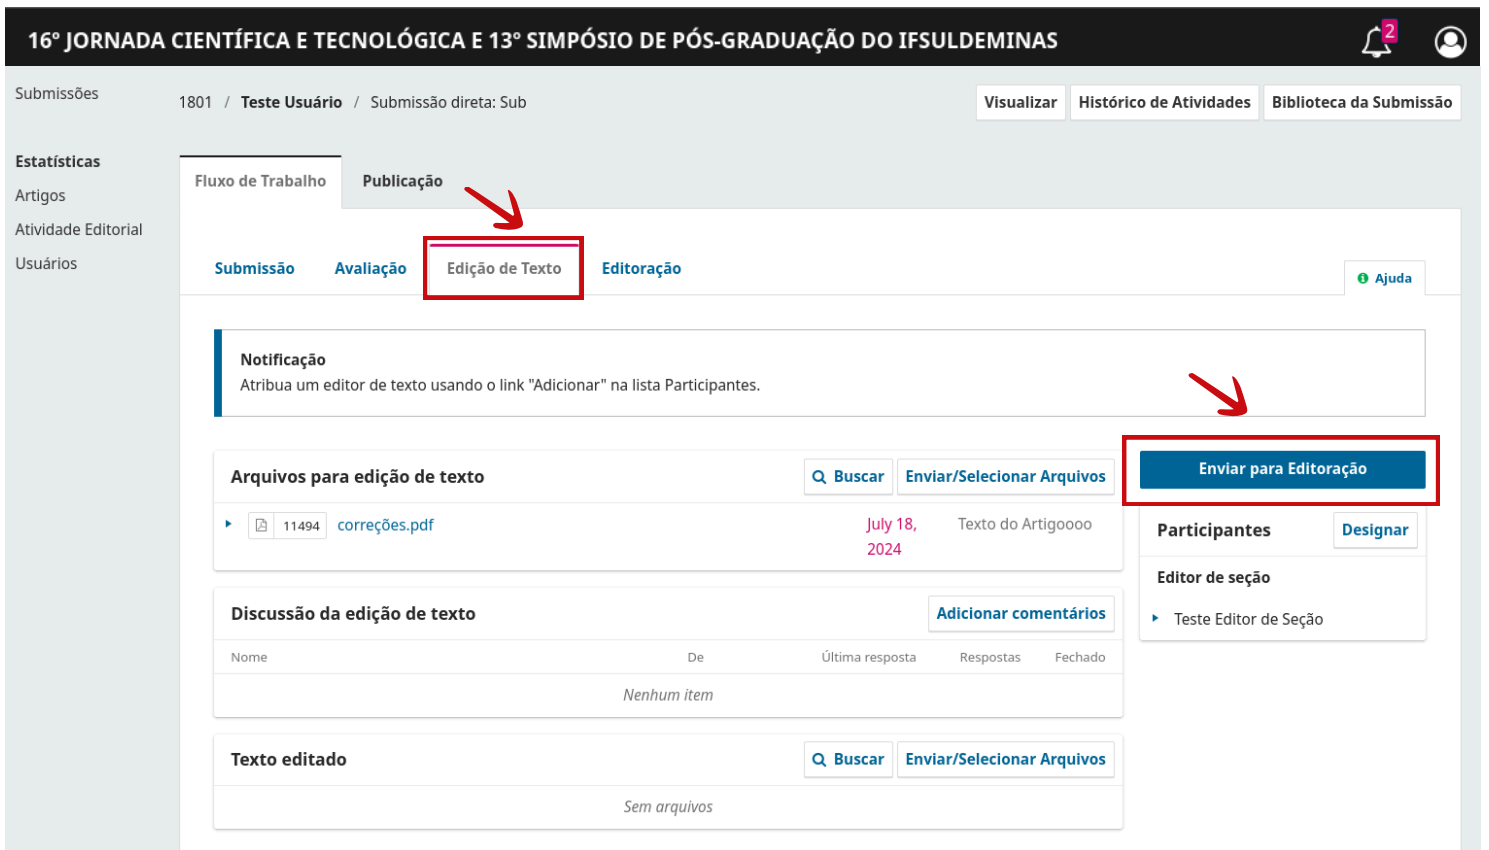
16º JORNADA CIENTÍFICA E TECNOLÓGICA E 13º SIMPÓSIO DE PÓS-GRADUAÇÃO DO IFSULDEMINAS

2

Submissões

1801 / Teste Usuário / Submissão direta: Sub

Visualizar | Histórico de Atividades | Biblioteca da Submissão

Estatísticas
Artigos
Atividade Editorial
Usuários

Fluxo de Trabalho | Publicação

Submissão | Avaliação | Edição de Texto | Editoração

Ajuda

Notificação
Atribua um editor de texto usando o link "Adicionar" na lista Participantes.

Arquivos para edição de texto

Buscar | Enviar/Selecionar Arquivos

11494 correções.pdf July 18, 2024 Texto do Artigoooo

Enviar para Editoração

Participantes Designar

Editor de seção

Teste Editor de Seção

Discussão da edição de texto

Adicionar comentários

| Nome | De | Última resposta | Respostas | Fechado |
|---|---|---|---|---|
| Nenhum item | | | | |

Texto editado

Buscar | Enviar/Selecionar Arquivos

Sem arquivos